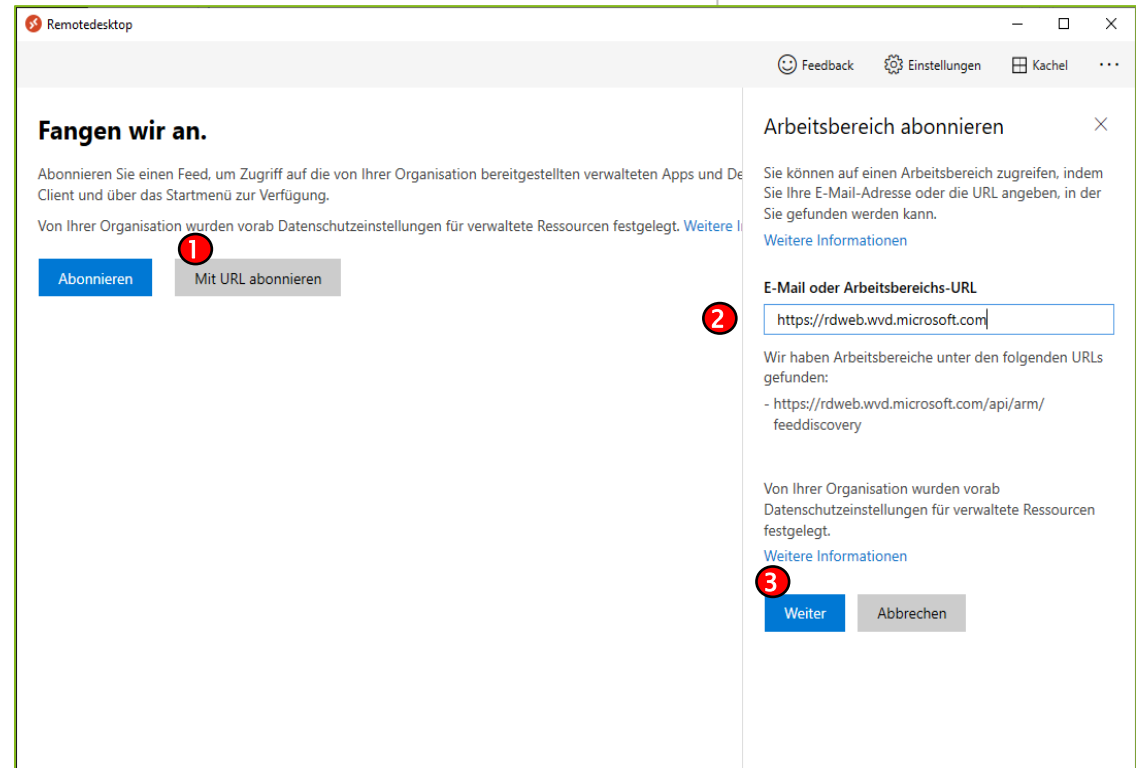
Remotedesktop

Feedback Einstellungen Kachel ···

Fangen wir an.

Abonnieren Sie einen Feed, um Zugriff auf die von Ihrer Organisation bereitgestellten verwalteten Apps und De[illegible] Client und über das Startmenü zur Verfügung.

Von Ihrer Organisation wurden vorab Datenschutzeinstellungen für verwaltete Ressourcen festgelegt. Weitere I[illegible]

1

Abonnieren Mit URL abonnieren

Arbeitsbereich abonnieren

Sie können auf einen Arbeitsbereich zugreifen, indem Sie Ihre E-Mail-Adresse oder die URL angeben, in der Sie gefunden werden kann.

Weitere Informationen

E-Mail oder Arbeitsbereichs-URL

2

https://rdweb.wvd.microsoft.com

Wir haben Arbeitsbereiche unter den folgenden URLs gefunden:

- https://rdweb.wvd.microsoft.com/api/arm/feeddiscovery

Von Ihrer Organisation wurden vorab Datenschutzeinstellungen für verwaltete Ressourcen festgelegt.

Weitere Informationen

3

Weiter Abbrechen